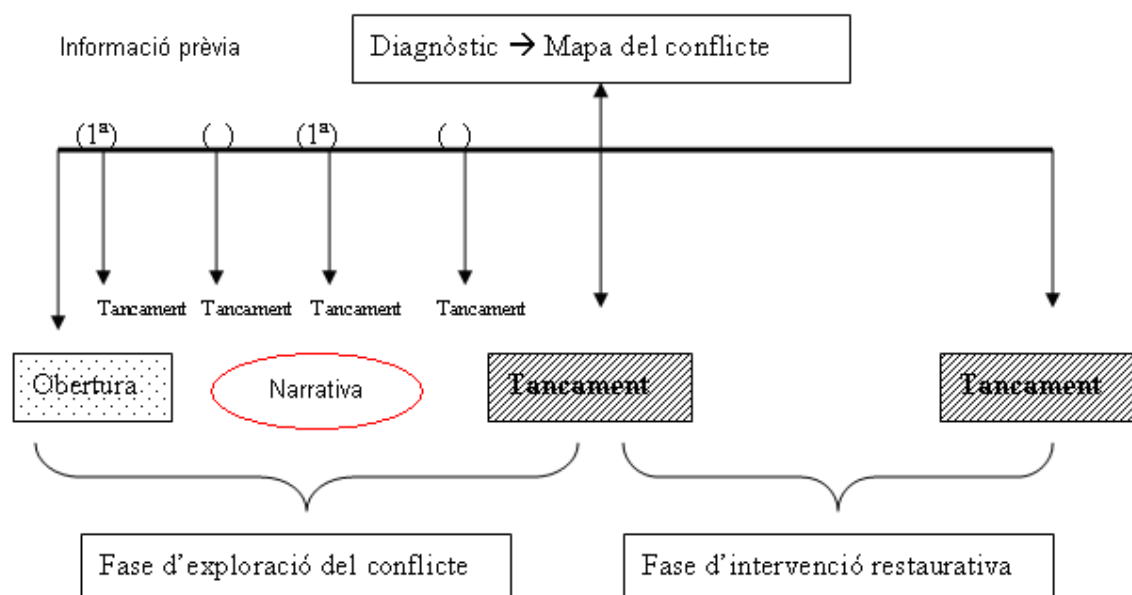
Informació prèvia

Diagnòstic → Mapa del conflicte

(1ª) ( ) (1ª) ( )

Tancament Tancament Tancament Tancament

Obertura

Narrativa

Tancament

Tancament

Fase d'exploració del conflicte

Fase d'intervenció restaurativa